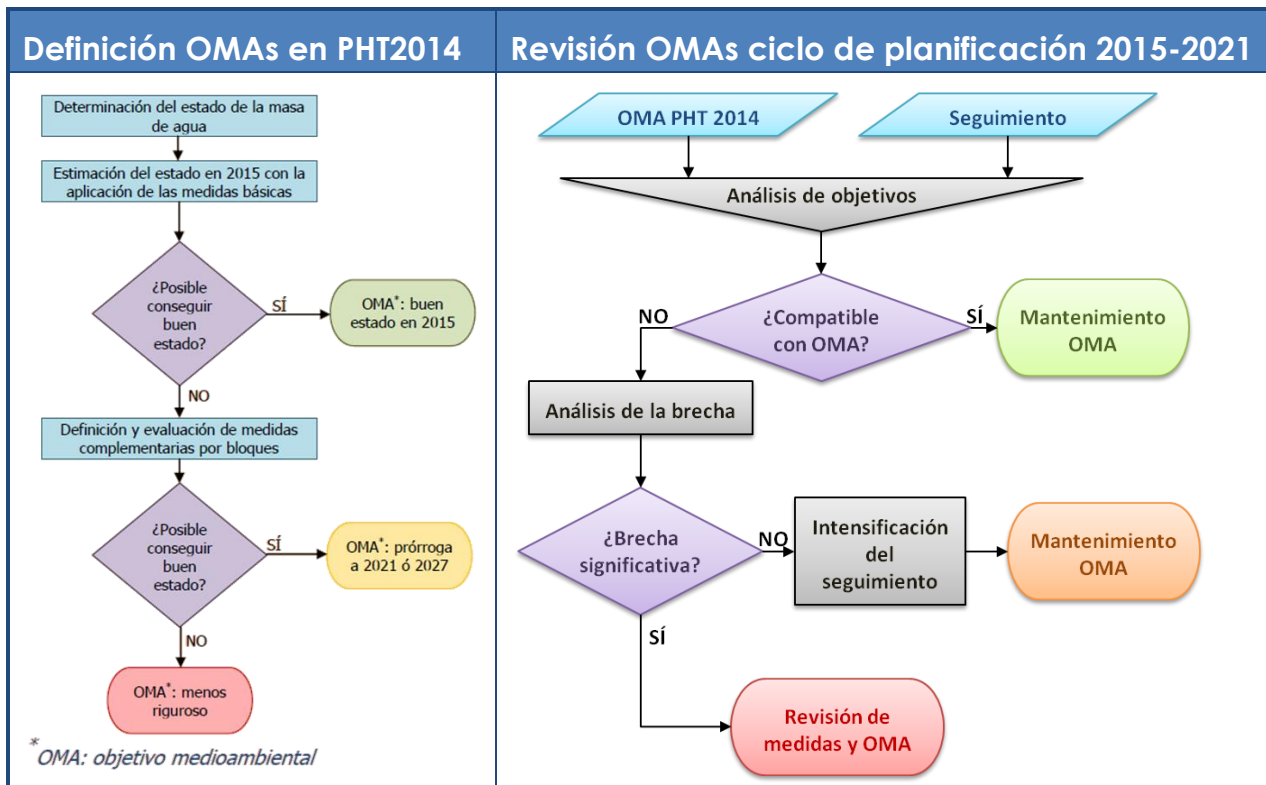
Definición OMAs en PHT2014

Determinación del estado de la masa de agua

Estimación del estado en 2015 con la aplicación de las medidas básicas

¿Posible conseguir buen estado?

SÍ

OMA$^*$: buen estado en 2015

NO

Definición y evaluación de medidas complementarias por bloques

¿Posible conseguir buen estado?

SÍ

OMA$^*$: prórroga a 2021 ó 2027

NO

OMA$^*$: menos riguroso

$^*$OMA: objetivo medioambiental

Revisión OMAs ciclo de planificación 2015-2021

OMA PHT 2014

Seguimiento

Análisis de objetivos

NO

¿Compatible con OMA?

SÍ

Mantenimiento OMA

Análisis de la brecha

¿Brecha significativa?

NO

Intensificación del seguimiento

Mantenimiento OMA

SÍ

Revisión de medidas y OMA